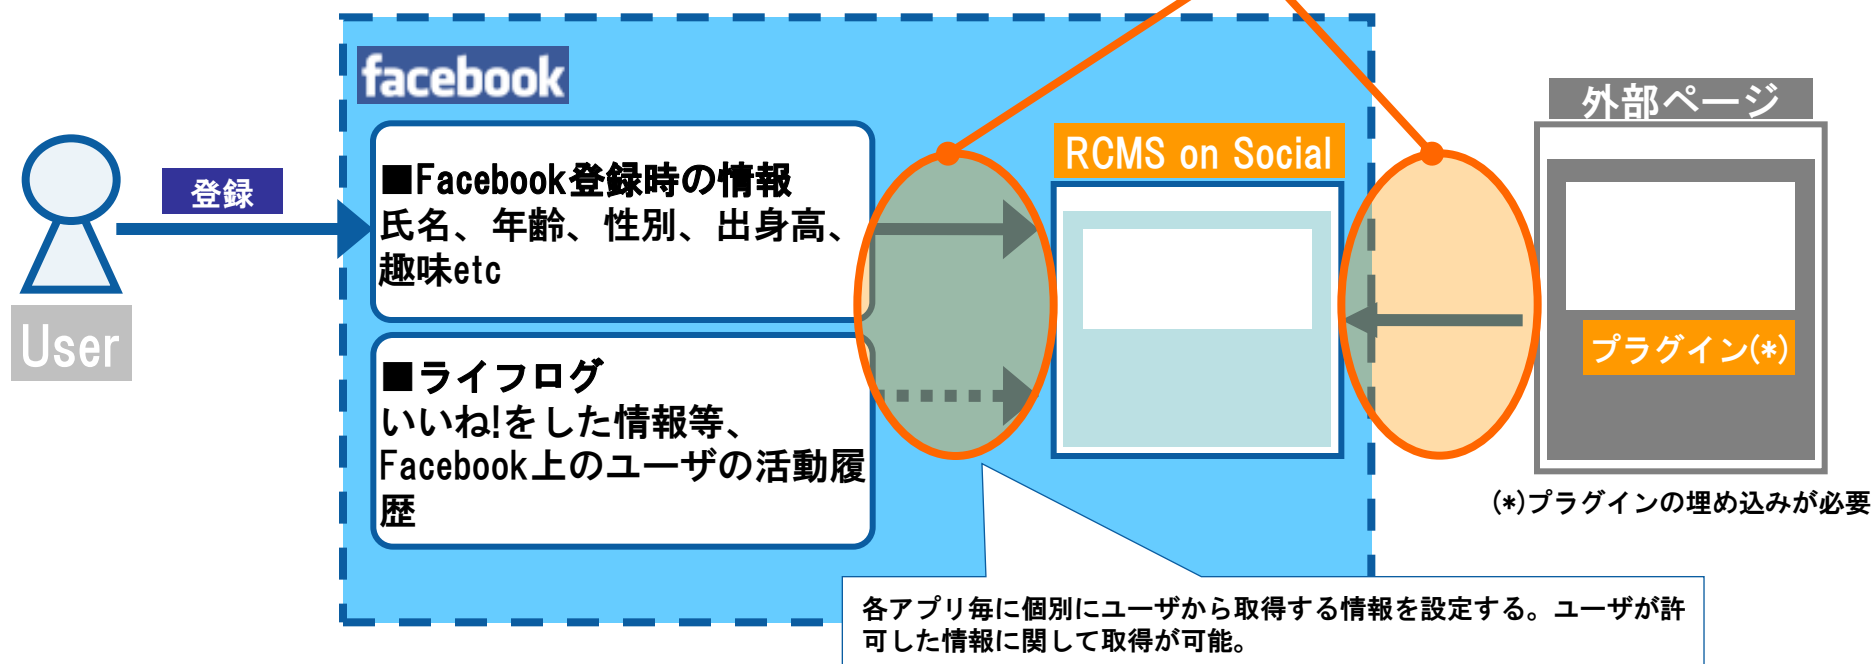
facebook

登録

User

■Facebook登録時の情報
氏名、年齢、性別、出身高、趣味etc

■ライフログ
いいね!をした情報等、Facebook上のユーザの活動履歴

RCMS on Social

外部ページ

プラグイン(*)

(*)プラグインの埋め込みが必要

各アプリ毎に個別にユーザから取得する情報を設定する。ユーザが許可した情報に関して取得が可能。